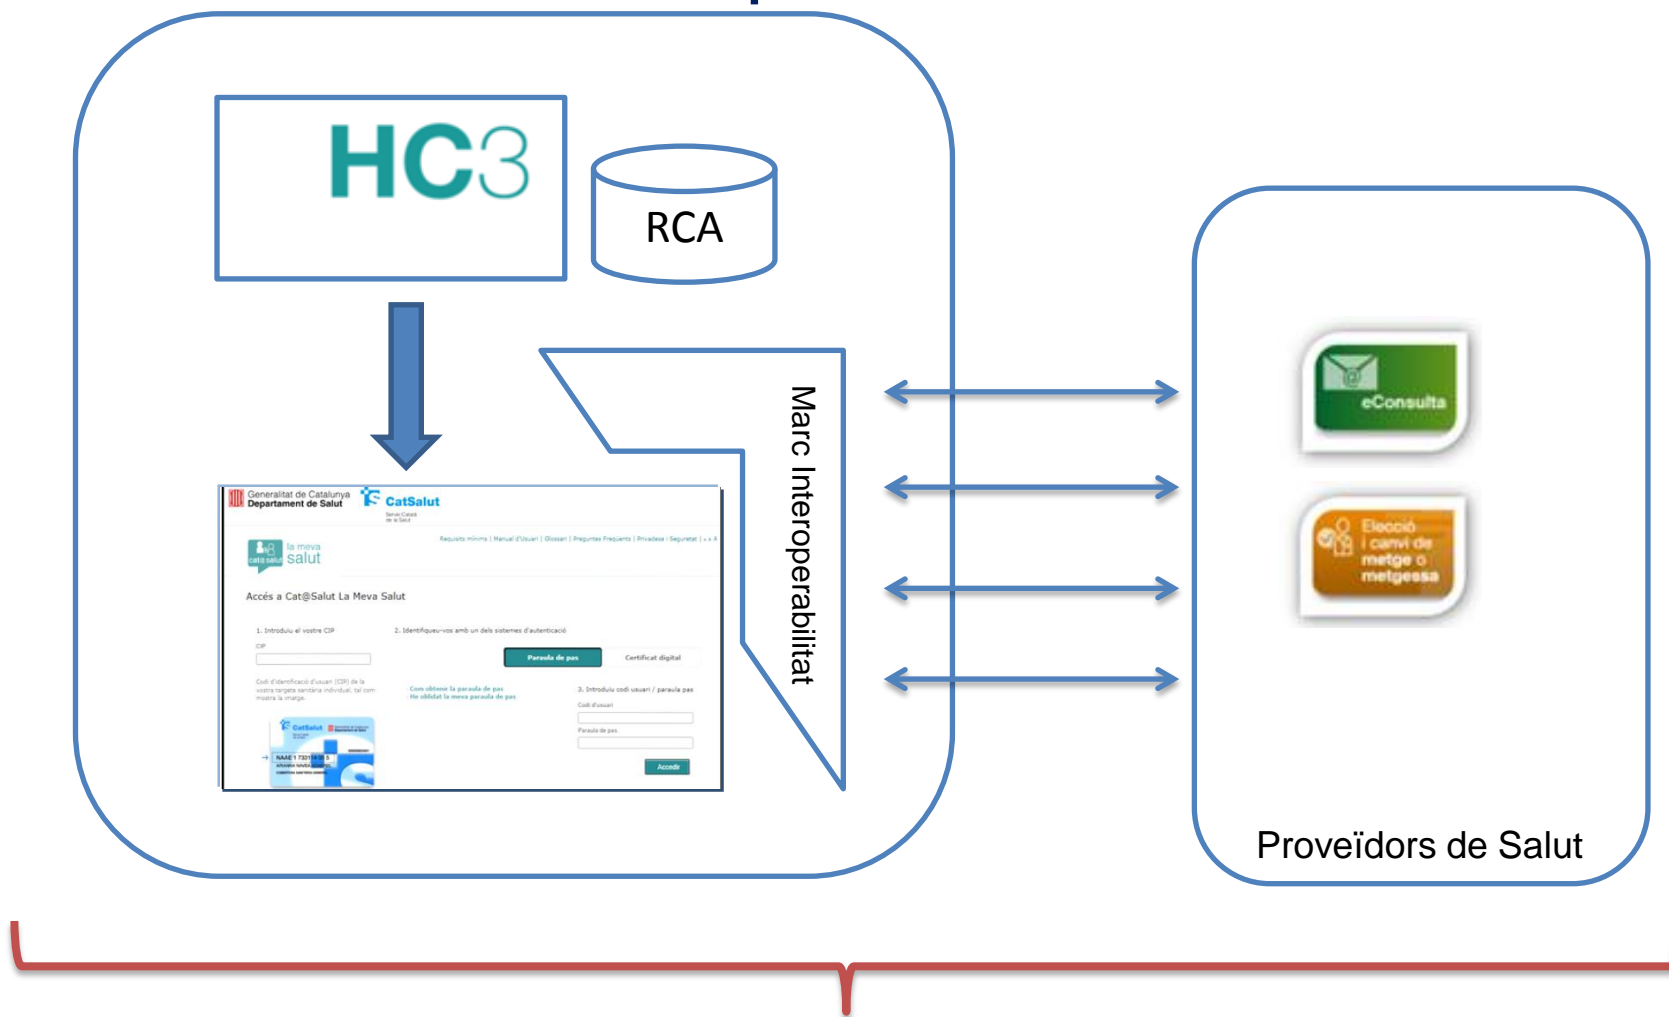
HC3

RCA

Generalitat de Catalunya
Departament de Salut

CatSalut
Servei Català de la Salut

Requisits mínims | Manual d'Usuari | Glossari | Preguntes Freqüents | Privadesa | Seguretat | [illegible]

cat@salut la meva salut

Accés a Cat@Salut La Meva Salut

1. Introduïu el vostre CIP

CIP

Codi d'identificació d'usuari (CIP) de la vostra targeta sanitària individual, tal com mostra la imatge.

2. Identifiqueu-vos amb un dels sistemes d'autenticació

Paraula de pas

Certificat digital

Com obtenir la paraula de pas
He oblidat la meva paraula de pas

3. Introduïu codi usuari / paraula pas

Codi d'usuari

Paraula de pas

Accedir

CatSalut

NAAE 1 731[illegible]

Marc Interoperabilitat

eConsulta

Elecció i canvi de metge o metgessa

Proveïdors de Salut